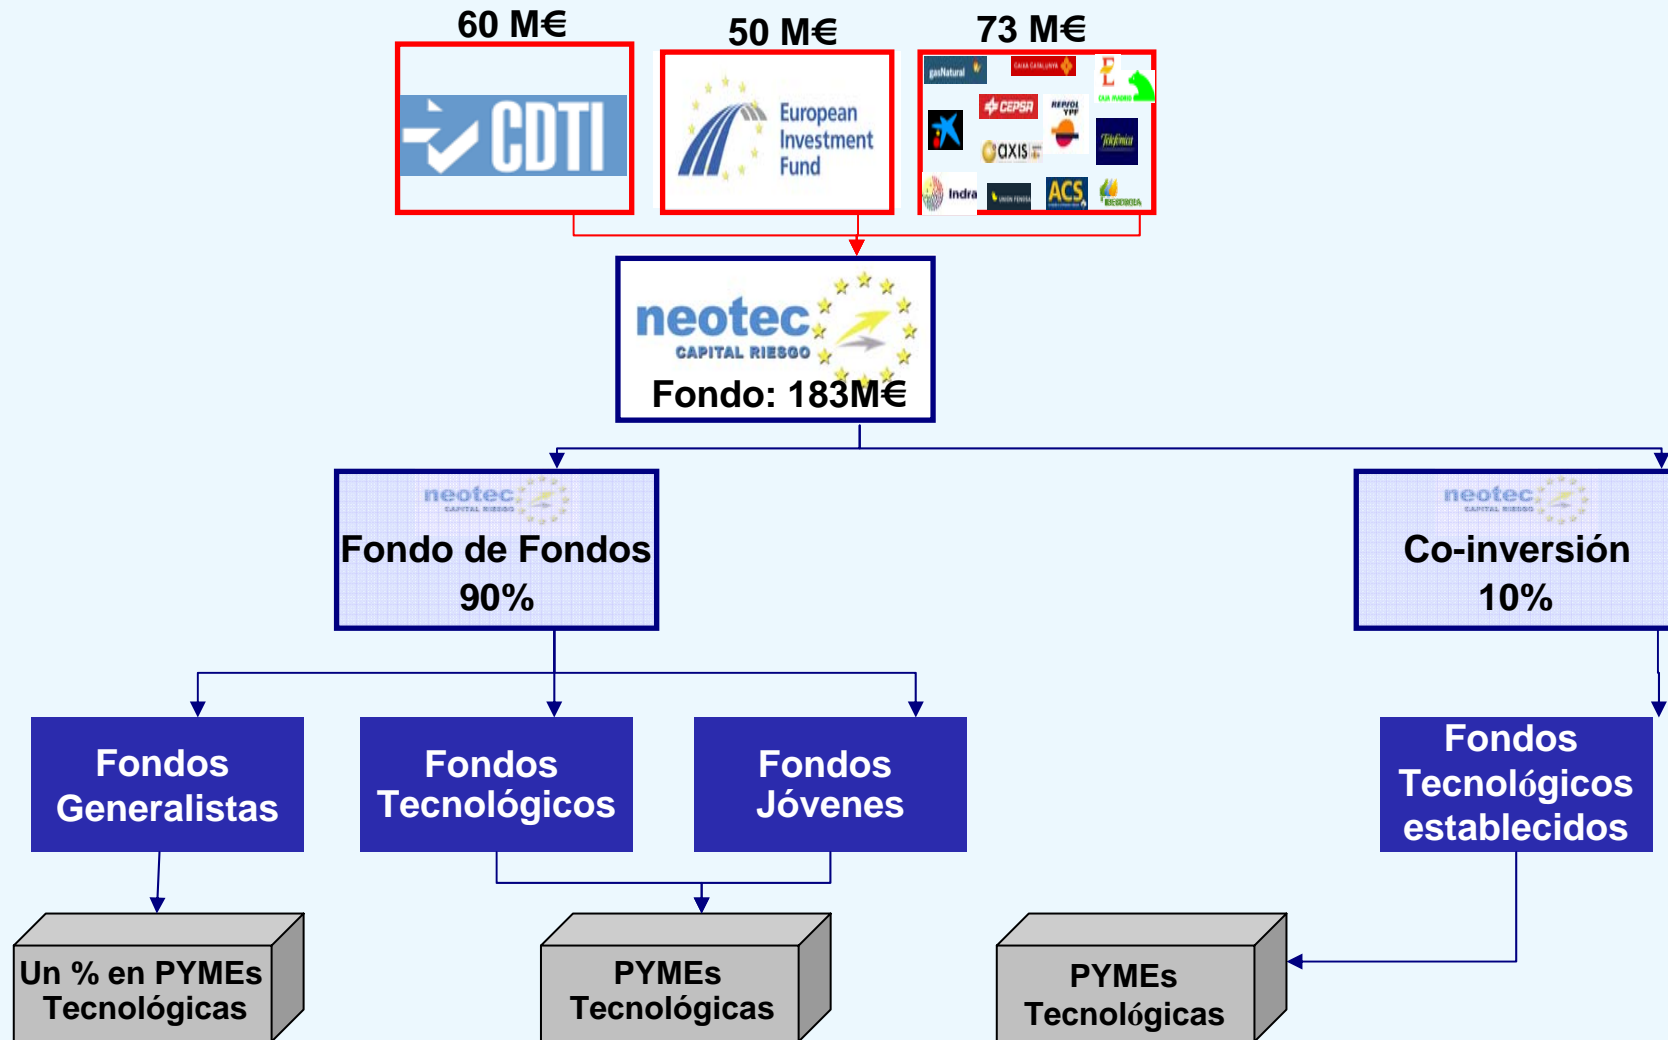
60 M€

50 M€

73 M€

CDTI

European Investment Fund

gasNatural

CAIXA CATALUNYA

CEPSA

REPSOL YPF

axis

Telefónica

Indra

UNIÓN FENOSA

ACS

IBERDROLA

neotec CAPITAL RIESGO

Fondo: 183M€

neotec CAPITAL RIESGO

Fondo de Fondos
90%

neotec CAPITAL RIESGO

Co-inversión
10%

Fondos Generalistas

Fondos Tecnológicos

Fondos Jóvenes

Fondos Tecnológicos establecidos

Un % en PYMEs Tecnológicas

PYMEs Tecnológicas

PYMEs Tecnológicas